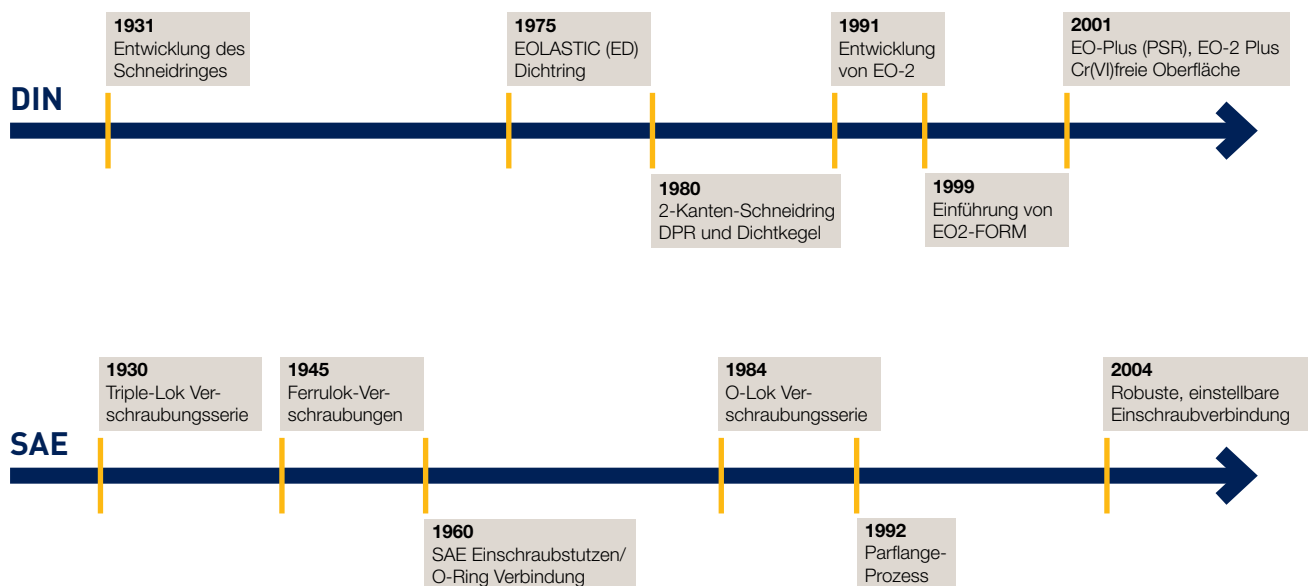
DIN

1931
Entwicklung des Schneidringes

1975
EOLASTIC (ED) Dichtring

1980
2-Kanten-Schneidring DPR und Dichtkegel

1991
Entwicklung von EO-2

1999
Einführung von EO2-FORM

2001
EO-Plus (PSR), EO-2 Plus Cr(VI)freie Oberfläche

SAE

1930
Triple-Lok Verschraubungsserie

1945
Ferrulok-Verschraubungen

1960
SAE Einschraubstutzen/ O-Ring Verbindung

1984
O-Lok Verschraubungsserie

1992
Parflange-Prozess

2004
Robuste, einstellbare Einschraubverbindung